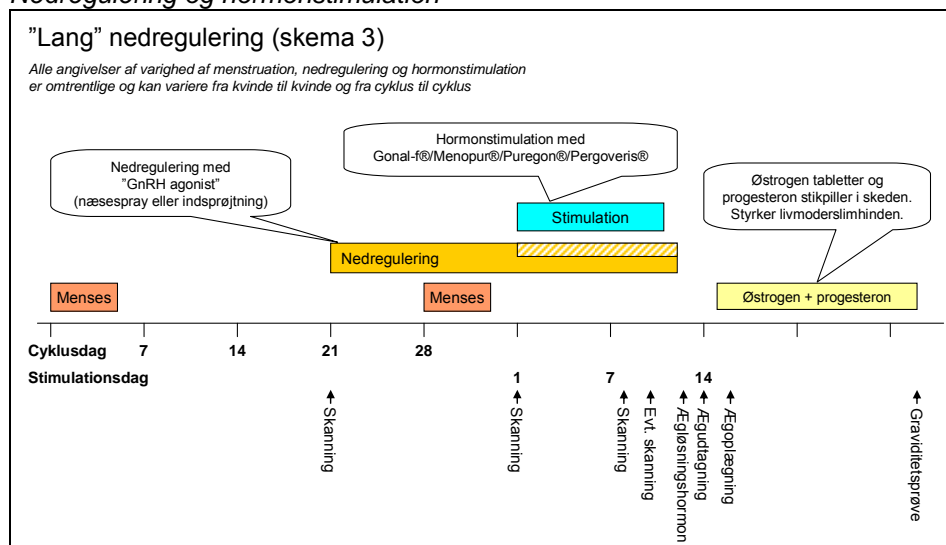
Nedregulering og hormonstimulation

"Lang" nedregulering (skema 3)

Alle angivelser af varighed af menstruation, nedregulering og hormonstimulation er omtrentlige og kan variere fra kvinde til kvinde og fra cyklus til cyklus

Hormonstimulation med Gonal-f®/Menopur®/Puregon®/Pergoveris®

Nedregulering med "GnRH agonist" (næsespray eller indsprøjtning)

Østrogen tabletter og progesteron stikpiller i skeden. Styrker livmoderslimhinden.

Stimulation

Nedregulering

Menses

Menses

Østrogen + progesteron

Cyklusdag 7 14 21 28

Stimulationsdag 1 7 14

Skanning

Skanning

Skanning

Evt. skanning

Ægløsningshormon

Ægudtagning

Ægoplægning

Graviditetsprøve